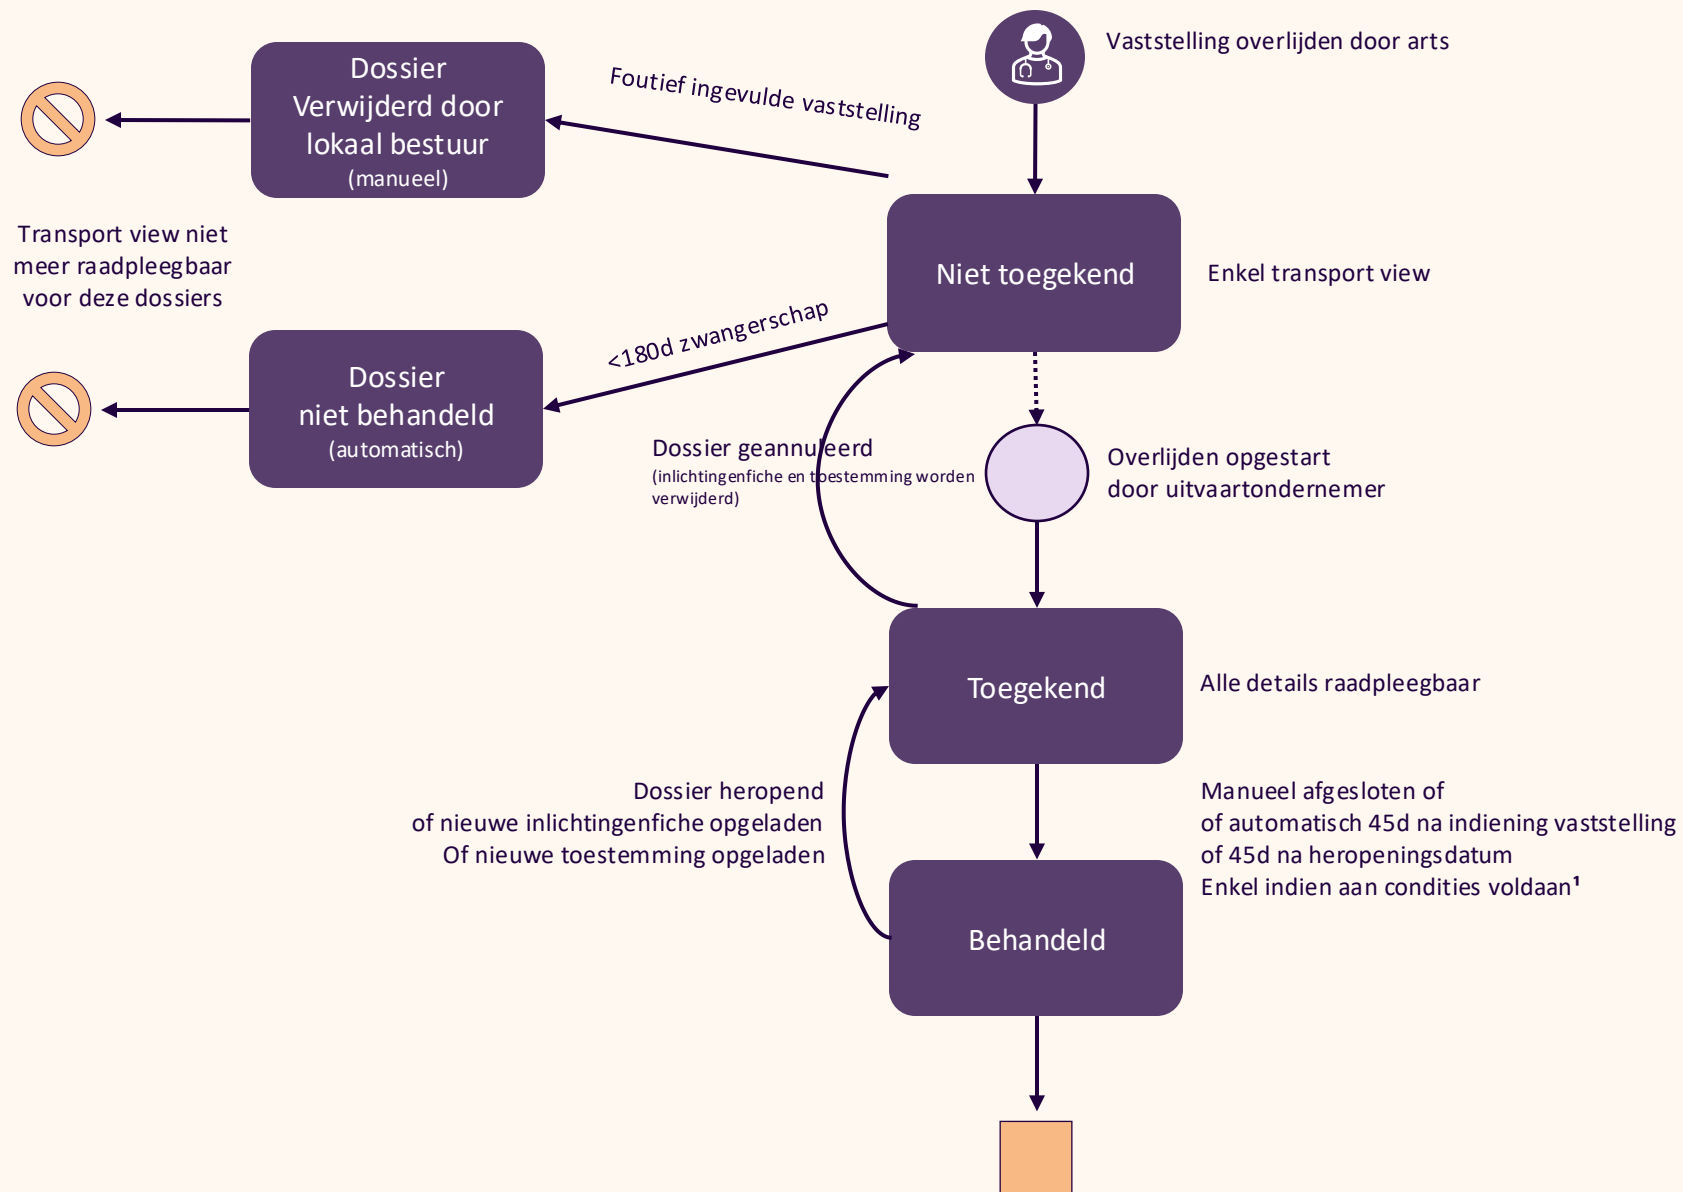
Vaststelling overlijden door arts

Dossier Verwijderd door lokaal bestuur (manueel)

Foutief ingevulde vaststelling

Transport view niet meer raadpleegbaar voor deze dossiers

Niet toegekend

Enkel transport view

<180d zwangerschap

Dossier niet behandeld (automatisch)

Dossier geannuleerd
(inlichtingenfiche en toestemming worden verwijderd)

Overlijden opgestart door uitvaartondernemer

Toegekend

Alle details raadpleegbaar

Dossier heropend
of nieuwe inlichtingenfiche opgeladen
Of nieuwe toestemming opgeladen

Manueel afgesloten of
of automatisch 45d na indiening vaststelling
of 45d na heropeningsdatum
Enkel indien aan condities voldaan¹

Behandeld